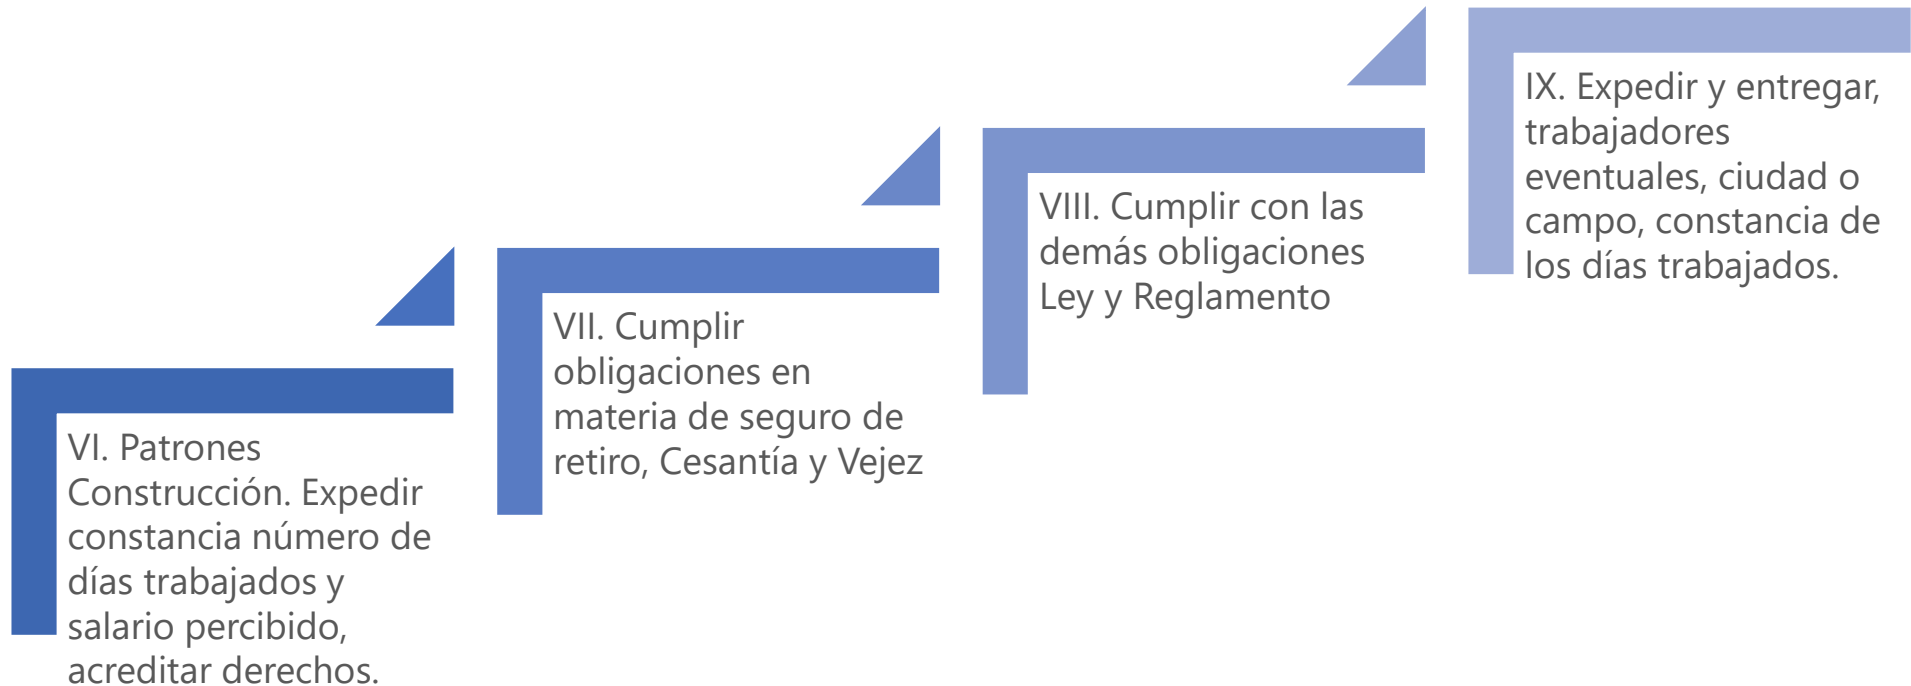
VI. Patrones Construcción. Expedir constancia número de días trabajados y salario percibido, acreditar derechos.

VII. Cumplir obligaciones en materia de seguro de retiro, Cesantía y Vejez

VIII. Cumplir con las demás obligaciones Ley y Reglamento

IX. Expedir y entregar, trabajadores eventuales, ciudad o campo, constancia de los días trabajados.